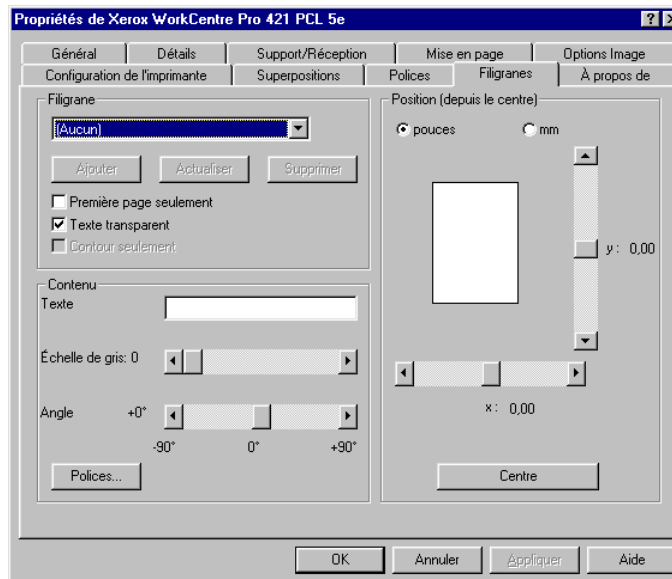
Propriétés de Xerox WorkCentre Pro 421 PCL 5e

?

Général | Détails | Support/Réception | Mise en page | Options Image
Configuration de l'imprimante | Superpositions | Polices | Filigranes | À propos de

Filigrane
(Aucun)
Ajouter | Actualiser | Supprimer
Première page seulement
Texte transparent
Contour seulement

Contenu
Texte
Échelle de gris: 0
Angle +0°
-90° 0° +90°
Polices...

Position (depuis le centre)
pouces
mm
y: 0,00
x: 0,00
Centre

OK | Annuler | Appliquer | Aide